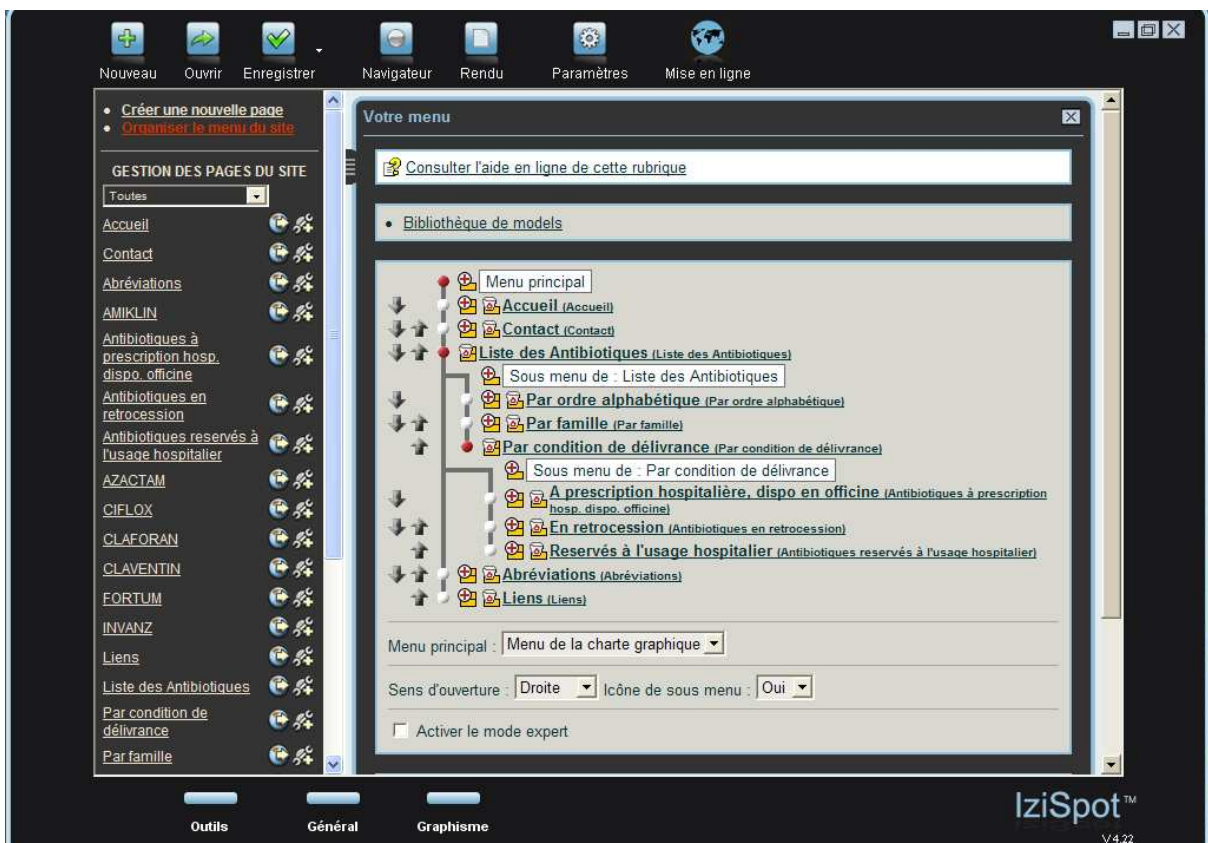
Nouveau Ouvrir Enregistrer Navigateur Rendu Paramètres Mise en ligne

• Créer une nouvelle page
• Organiser le menu du site

GESTION DES PAGES DU SITE
Toutes

Accueil
Contact
Abréviations
AMIKLIN
Antibiotiques à prescription hosp. dispo. officine
Antibiotiques en retrocession
Antibiotiques reservés à l'usage hospitalier
AZACTAM
CIFLOX
CLAFORAN
CLAVENTIN
FORTUM
INVANZ
Liens
Liste des Antibiotiques
Par condition de délivrance
Par famille

Votre menu

Consulter l'aide en ligne de cette rubrique

• Bibliothèque de models

Menu principal
Accueil (Accueil)
Contact (Contact)
Liste des Antibiotiques (Liste des Antibiotiques)
Sous menu de : Liste des Antibiotiques
Par ordre alphabétique (Par ordre alphabétique)
Par famille (Par famille)
Par condition de délivrance (Par condition de délivrance)
Sous menu de : Par condition de délivrance
A prescription hospitalière, dispo en officine (Antibiotiques à prescription hosp. dispo. officine)
En retrocession (Antibiotiques en retrocession)
Reservés à l'usage hospitalier (Antibiotiques reservés à l'usage hospitalier)
Abréviations (Abréviations)
Liens (Liens)

Menu principal : Menu de la charte graphique

Sens d'ouverture : Droite Icône de sous menu : Oui

Activer le mode expert

Outils Général Graphisme

IziSpot™
V4.22